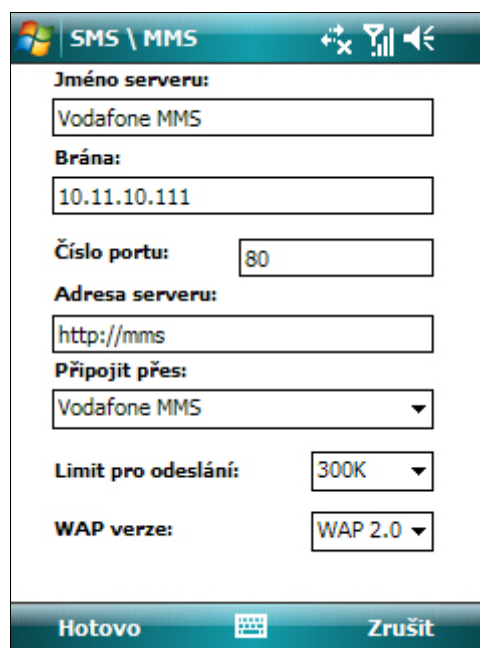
SMS \ MMS

Jméno serveru:

Vodafone MMS

Brána:

10.11.10.111

Číslo portu:

80

Adresa serveru:

http://mms

Připojit přes:

Vodafone MMS

Limit pro odeslání:

300K

WAP verze:

WAP 2.0

Hotovo

Zrušit